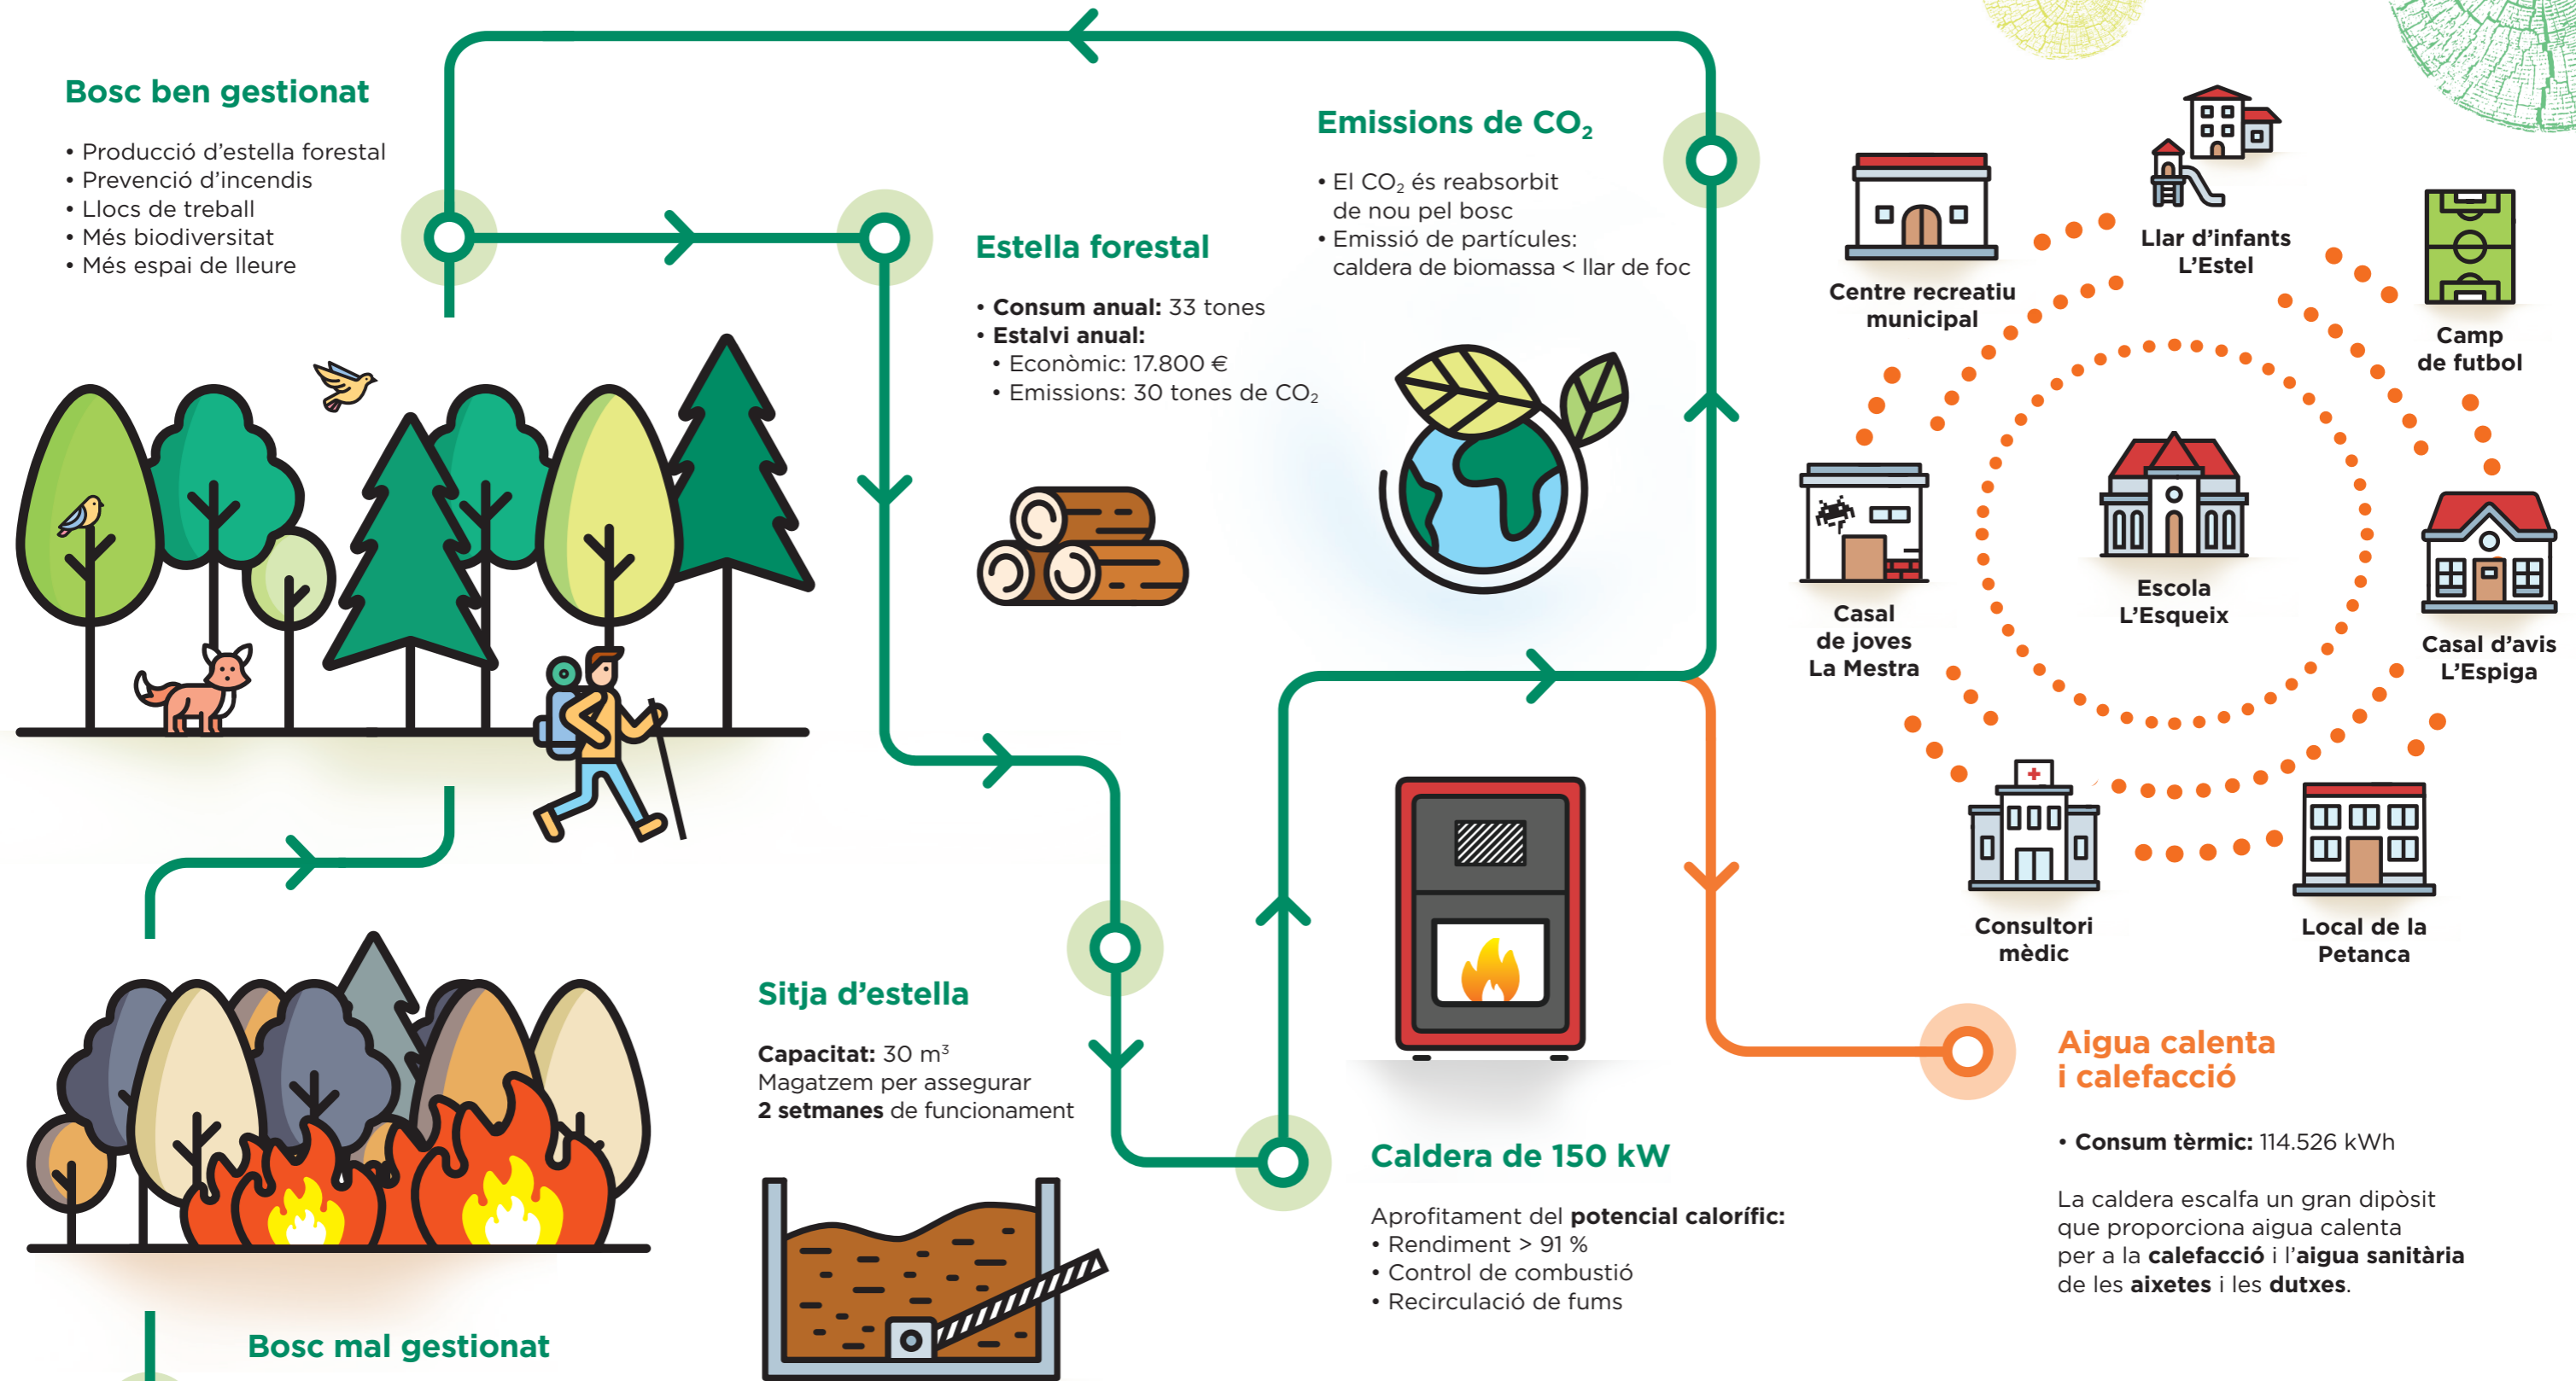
Bosc ben gestionat

• Producció d'estella forestal
• Prevenció d'incendis
• Llocs de treball
• Més biodiversitat
• Més espai de lleure

Estella forestal

• **Consum anual:** 33 tones
• **Estalvi anual:**
 • Econòmic: 17.800 €
 • Emissions: 30 tones de $CO_2$

Emissions de $CO_2$

• El $CO_2$ és reabsorbit de nou pel bosc
• Emissió de partícules: caldera de biomassa < llar de foc

Centre recreatiu municipal

Llar d'infants L'Estel

Camp de futbol

Casal de joves La Mestra

Escola L'Esqueix

Casal d'avis L'Espiga

Consultori mèdic

Local de la Petanca

Sitja d'estella

**Capacitat:** 30 $m^3$
Magatzem per assegurar
**2 setmanes** de funcionament

Caldera de 150 kW

Aprofitament del **potencial calorífic:**
• Rendiment > 91 %
• Control de combustió
• Recirculació de fums

Aigua calenta i calefacció

• **Consum tèrmic:** 114.526 kWh

La caldera escalfa un gran dipòsit que proporciona aigua calenta per a la **calefacció** i l'**aigua sanitària** de les **aixetes** i les **dutxes**.

Bosc mal gestionat